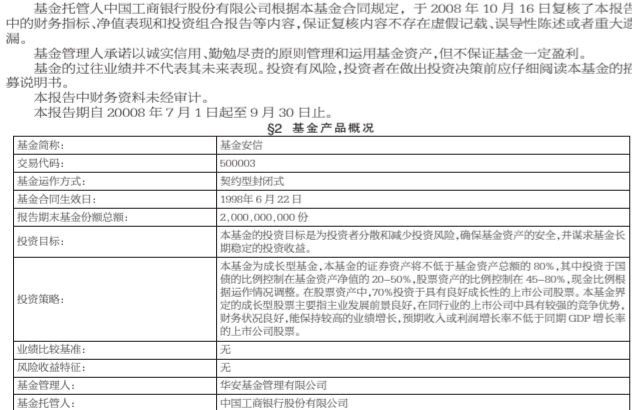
基金托管人中国工商银行股份有限公司根据本基金合同规定，于 2008 年 10 月 16 日复核了本报告中的财务指标、净值表现和投资组合报告等内容，保证复核内容不存在虚假记载、误导性陈述或者重大遗漏。

基金管理人承诺以诚实信用、勤勉尽责的原则管理和运用基金资产，但不保证基金一定盈利。

基金的过往业绩并不代表其未来表现。投资有风险，投资者在做出投资决策前应仔细阅读本基金的招募说明书。

本报告中财务资料未经审计。

本报告期自 20008 年 7 月 1 日起至 9 月 30 日止。

§2 基金产品概况

| 基金简称: | 基金安信 |
|---|---|
| 交易代码: | 500003 |
| 基金运作方式: | 契约型封闭式 |
| 基金合同生效日: | 1998年 6 月 22 日 |
| 报告期末基金份额总额: | 2,000,000,000 份 |
| 投资目标: | 本基金的投资目标是为投资者分散和减少投资风险，确保基金资产的安全，并谋求基金长期稳定的投资收益。 |
| 投资策略: | 本基金为成长型基金，本基金的证券资产将不低于基金资产总额的 80%，其中投资于国债的比例控制在基金资产净值的 20—50%，股票资产的比例控制在 45—80%，现金比例根据运作情况调整。在股票资产中，70%投资于具有良好成长性的上市公司股票。本基金界定的成长型股票主要指主业发展前景良好，在同行业的上市公司中具有较强的竞争优势，财务状况良好，能保持较高的业绩增长，预期收入或利润增长率不低于同期 GDP 增长率的上市公司股票。 |
| 业绩比较基准: | 无 |
| 风险收益特征: | 无 |
| 基金管理人: | 华安基金管理有限公司 |
| 基金托管人: | 中国工商银行股份有限公司 |